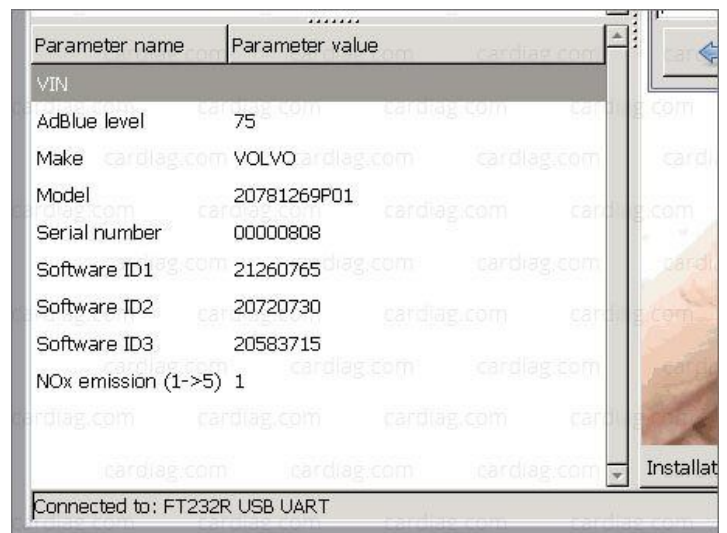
| Parameter name | Parameter value |
|---|---|
| VIN | |
| AdBlue level | 75 |
| Make | VOLVO |
| Model | 20781269P01 |
| Serial number | 00000808 |
| Software ID1 | 21260765 |
| Software ID2 | 20720730 |
| Software ID3 | 20583715 |
| NOx emission (1->5) | 1 |

Installat

Connected to: FT232R USB UART

cardiag.com